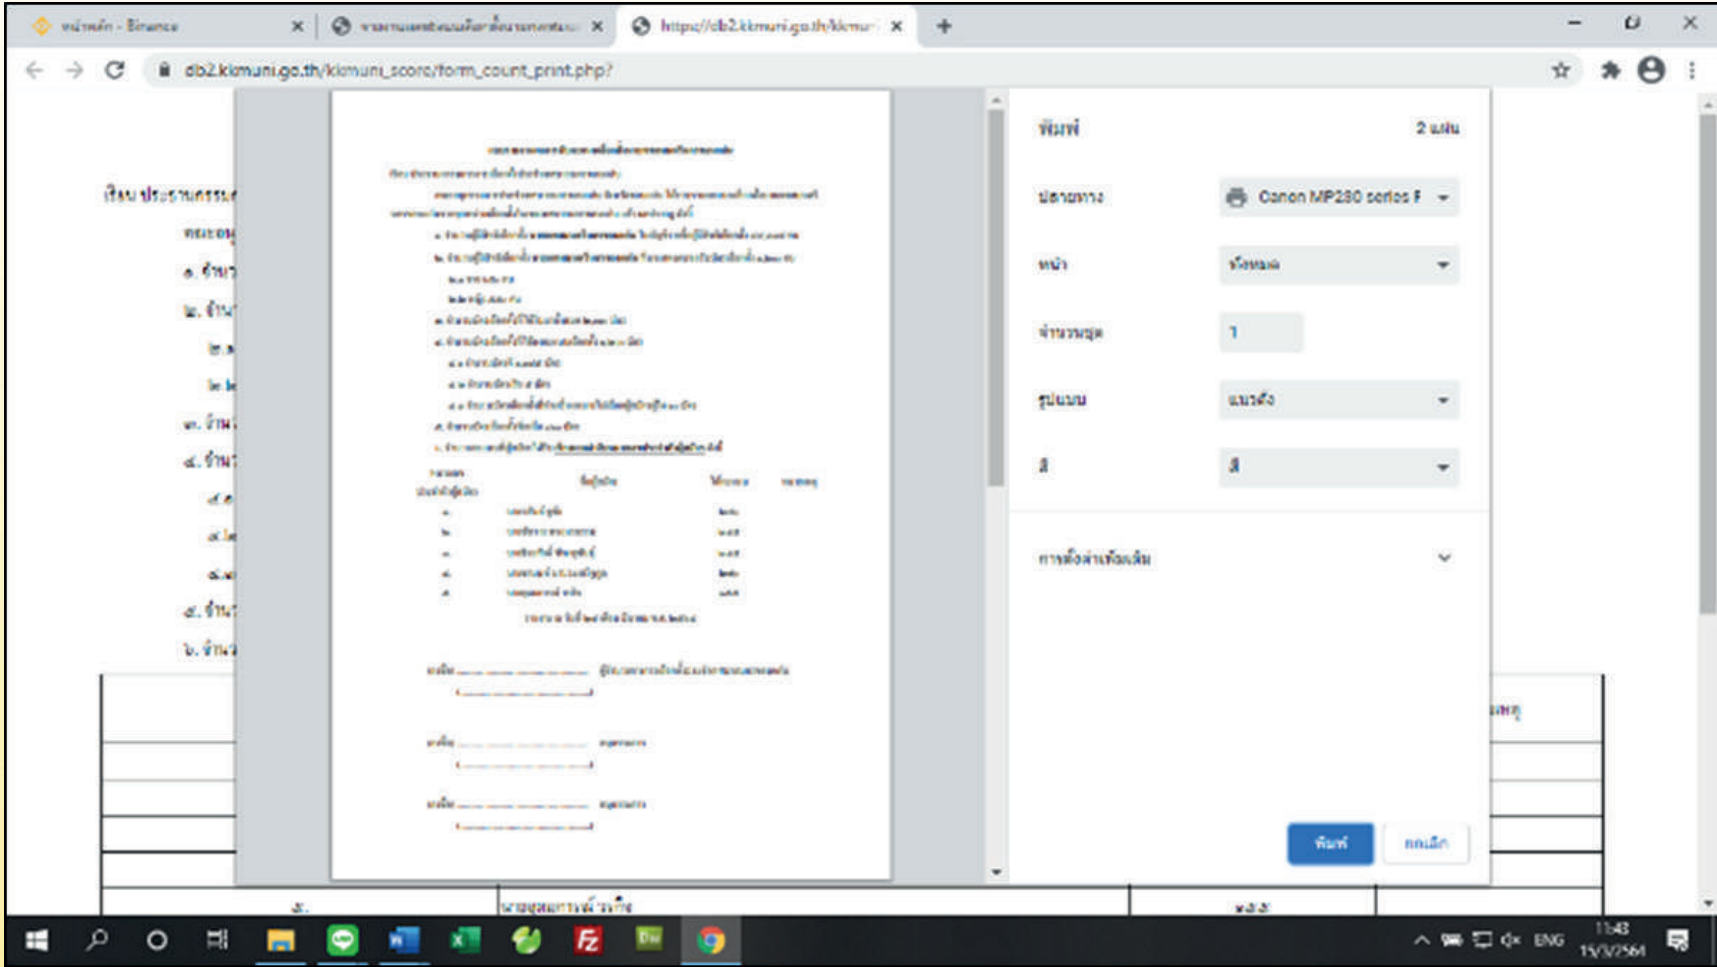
หน้าหลัก - Binance ×
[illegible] ×
https://db2.kkmuni.go.th/kkmun ×
+

db2.kkmuni.go.th/kkmuni_score/form_count_print.php?

เรียน ประธานกรรม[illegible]

พิมพ์ 2 แผ่น

ปลายทาง Canon MP280 series F

หน้า ทั้งหมด

จำนวนชุด 1

รูปแบบ แนวตั้ง

สี สี

การตั้งค่าเพิ่มเติม

พิมพ์ ยกเลิก

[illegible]

11:43
15/3/2564
ENG